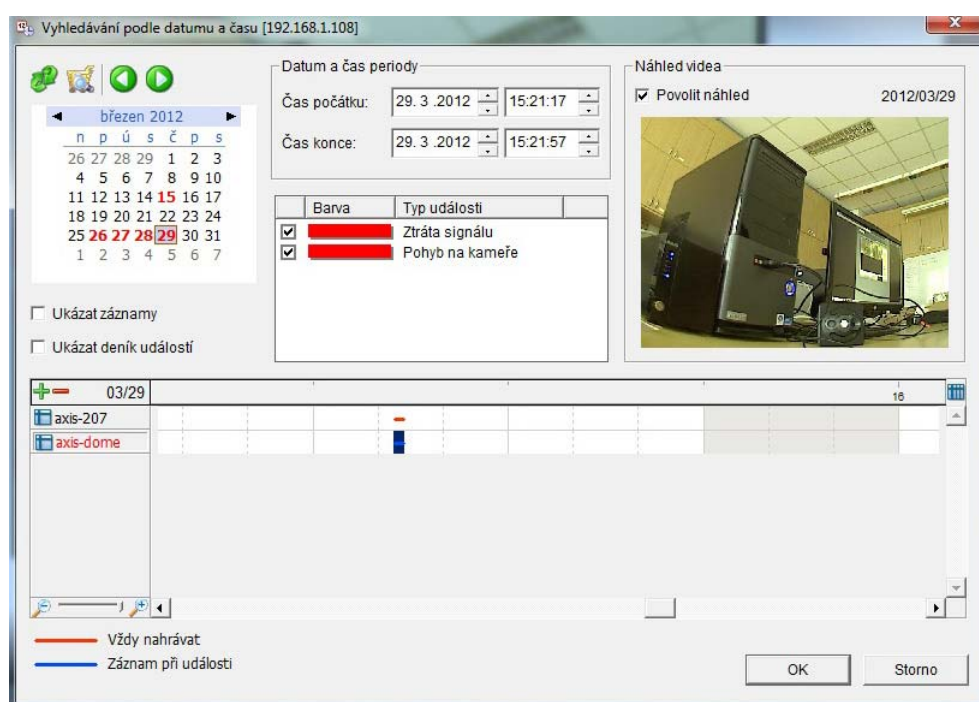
Vyhledávání podle datumu a času [192.168.1.108]

březen 2012

| n | p | ú | s | č | p | s |
|---|---|---|---|---|---|---|
| 26 | 27 | 28 | 29 | 1 | 2 | 3 |
| 4 | 5 | 6 | 7 | 8 | 9 | 10 |
| 11 | 12 | 13 | 14 | 15 | 16 | 17 |
| 18 | 19 | 20 | 21 | 22 | 23 | 24 |
| 25 | 26 | 27 | 28 | 29 | 30 | 31 |
| 1 | 2 | 3 | 4 | 5 | 6 | 7 |

Datum a čas periody
Čas počátku: 29. 3 .2012 15:21:17
Čas konce: 29. 3 .2012 15:21:57

| | Barva | Typ události |
|---|---|---|
| ☑ | | Ztráta signálu |
| ☑ | | Pohyb na kameře |

Náhled videa
☑ Povolit náhled
2012/03/29

Ukázat záznamy
Ukázat deník událostí

03/29
16
axis-207
axis-dome

Vždy nahrávat
Záznam při události

OK
Storno